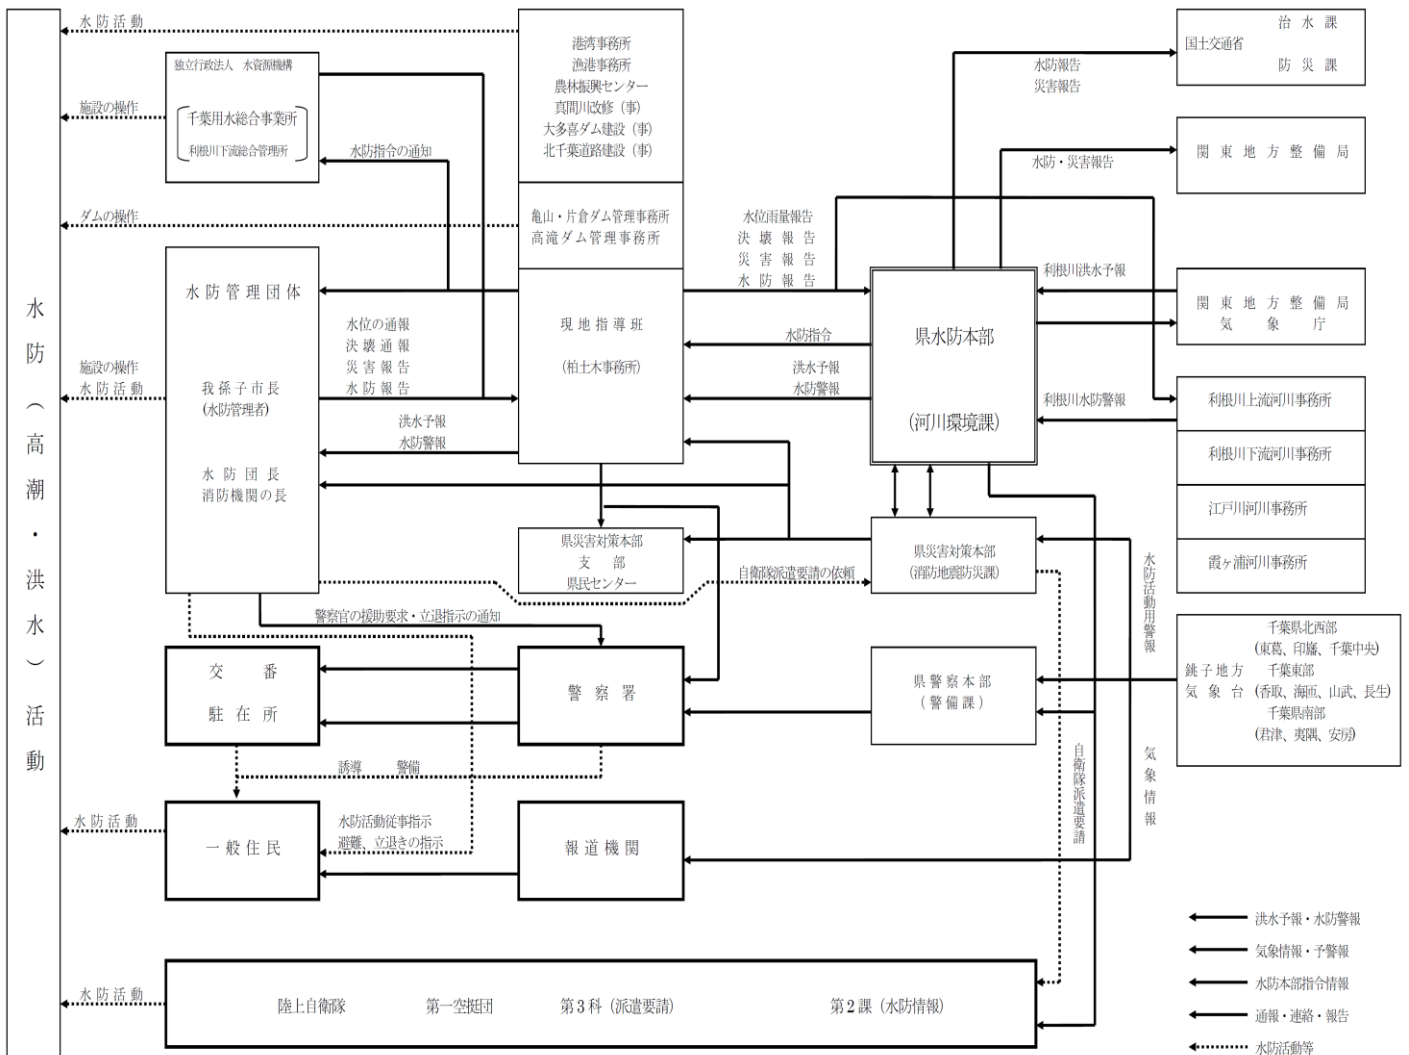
水防（高潮・洪水）活動

水防活動

独立行政法人 水資源機構

千葉用水総合事業所

利根川下流総合管理所

施設の操作

水防指令の通知

ダムの操作

港湾事務所
漁港事務所
農林振興センター
真間川改修（事）
大多喜ダム建設（事）
北千葉道路建設（事）

亀山・片倉ダム管理事務所
高滝ダム管理事務所

水防報告
災害報告

国土交通省 治水課 防災課

水防・災害報告

関東地方整備局

水位雨量報告
決壊報告
災害報告
水防報告

利根川洪水予報

関東地方整備局
気象庁

水防管理団体

施設の操作
水防活動

我孫子市長
(水防管理者)

水防団長
消防機関の長

水位の通報
決壊通報
災害報告
水防報告

洪水予報
水防警報

現地指導班

(柏土木事務所)

水防指令

洪水予報
水防警報

県水防本部

(河川環境課)

利根川水防警報

利根川上流河川事務所

利根川下流河川事務所

江戸川河川事務所

霞ヶ浦河川事務所

県災害対策本部
支部
県民センター

自衛隊派遣要請の依頼

県災害対策本部
(消防地震防災課)

水防活動用警報

警察官の援助要求・立退指示の通知

交番
駐在所

警察署

県警察本部
(警備課)

銚子地方気象台

千葉県北西部
(東葛、印旛、千葉中央)
千葉東部
(香取、海匝、山武、長生)
千葉県南部
(君津、夷隅、安房)

誘導 警備

自衛隊派遣要請

気象情報

水防活動

一般住民

水防活動従事指示
避難、立退きの指示

報道機関

水防活動

陸上自衛隊 第一空挺団 第3科（派遣要請） 第2課（水防情報）

洪水予報・水防警報
気象情報・予警報
水防本部指令情報
通報・連絡・報告
水防活動等